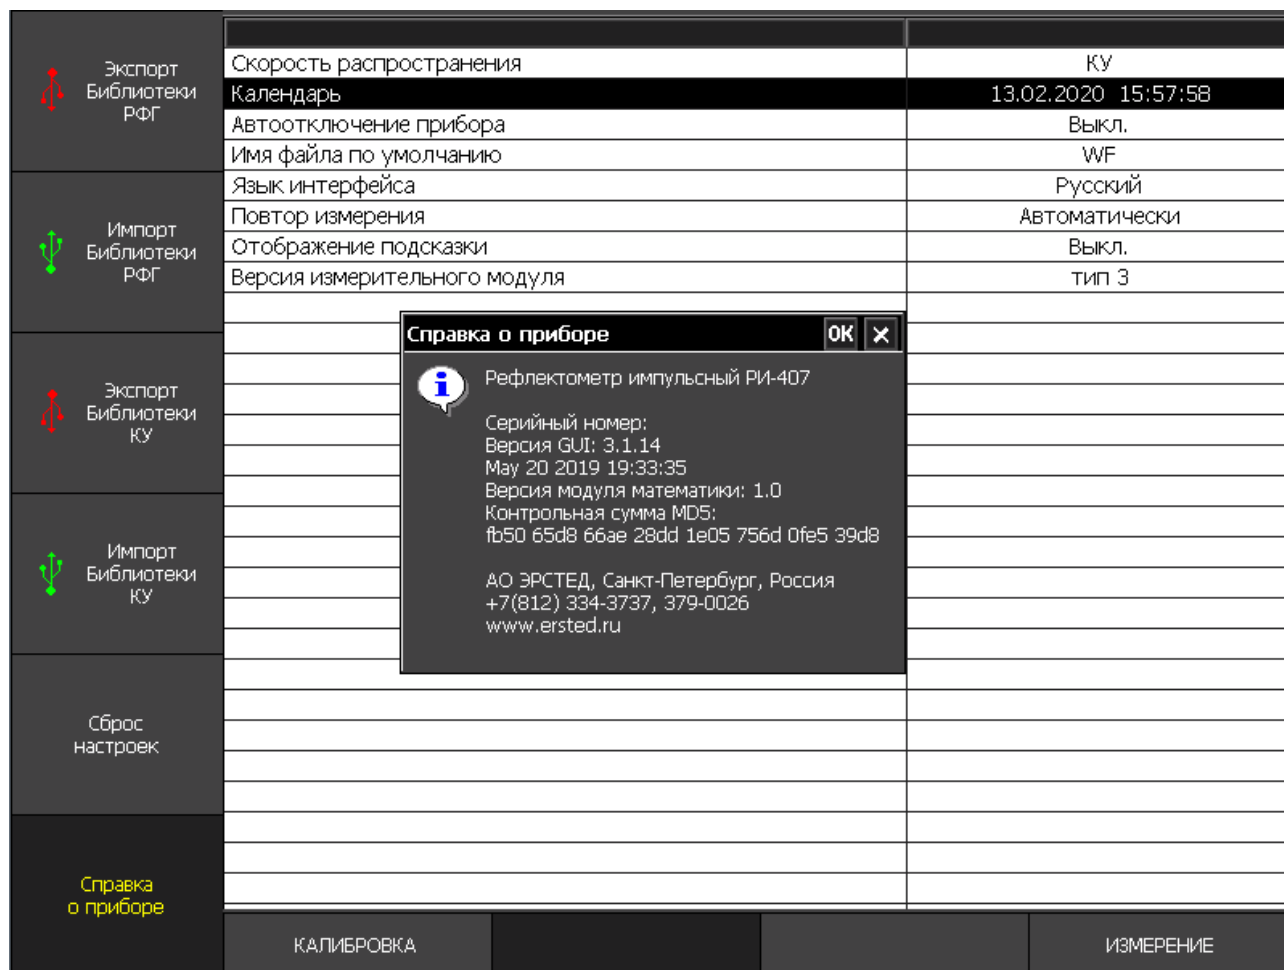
Экспорт Библиотеки РФГ

Импорт Библиотеки РФГ

Экспорт Библиотеки КУ

Импорт Библиотеки КУ

Сброс настроек

Справка о приборе

| | |
|---|---|
| Скорость распространения | КУ |
| Календарь | 13.02.2020 15:57:58 |
| Автоотключение прибора | Выкл. |
| Имя файла по умолчанию | WF |
| Язык интерфейса | Русский |
| Повтор измерения | Автоматически |
| Отображение подсказки | Выкл. |
| Версия измерительного модуля | тип 3 |

Справка о приборе OK ✕

Рефлектометр импульсный РИ-407

Серийный номер:
Версия GUI: 3.1.14
May 20 2019 19:33:35
Версия модуля математики: 1.0
Контрольная сумма MD5:
fb50 65d8 66ae 28dd 1e05 756d 0fe5 39d8

АО ЭРСТЕД, Санкт-Петербург, Россия
+7(812) 334-3737, 379-0026
www.ersted.ru

КАЛИБРОВКА

ИЗМЕРЕНИЕ